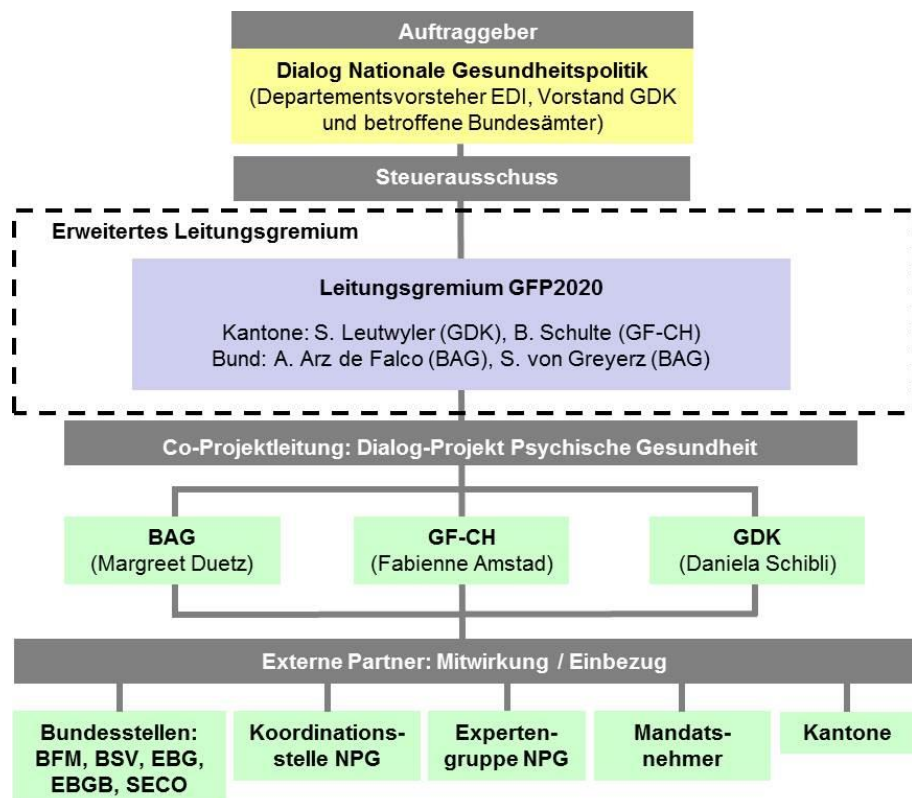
Auftraggeber

Dialog Nationale Gesundheitspolitik
(Departementsvorsteher EDI, Vorstand GDK und betroffene Bundesämter)

Steuerausschuss

Erweitertes Leitungsgremium

Leitungsgremium GFP2020

Kantone: S. Leutwyler (GDK), B. Schulte (GF-CH)
Bund: A. Arz de Falco (BAG), S. von Greyerz (BAG)

Co-Projektleitung: Dialog-Projekt Psychische Gesundheit

BAG
(Margreet Duetz)

GF-CH
(Fabienne Amstad)

GDK
(Daniela Schibli)

Externe Partner: Mitwirkung / Einbezug

Bundesstellen: BFM, BSV, EBG, EBGB, SECO

Koordinations-stelle NPG

Experten-gruppe NPG

Mandats-nehmer

Kantone